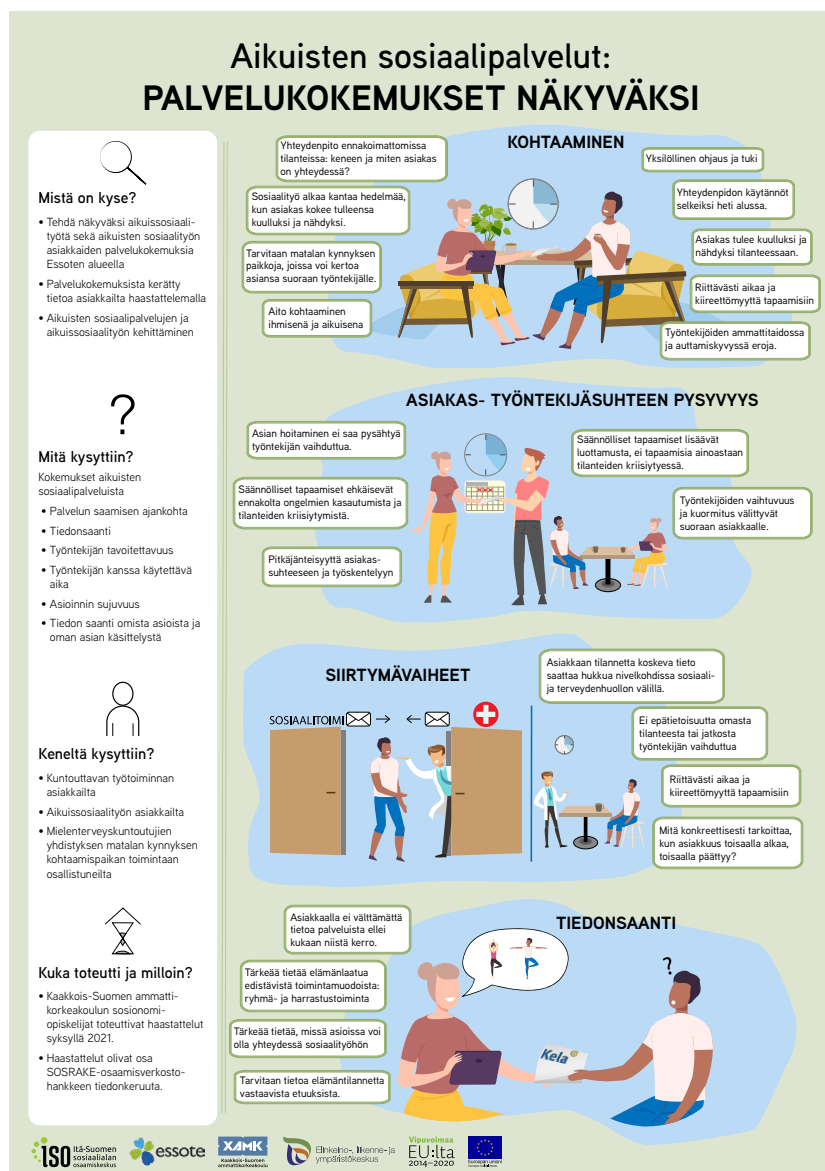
Aikuisten sosiaalipalvelut:
PALVELUKOKEMUKSET NÄKYVÄKSI

Mistä on kyse?
• Tehdä näkyväksi aikuissosiaalityötä sekä aikuisten sosiaalityön asiakkaiden palvelukokemuksia Essoten alueella
• Palvelukokemuksista kerätty tietoa asiakkailta haastattelemalla
• Aikuisten sosiaalipalvelujen ja aikuissosiaalityön kehittäminen

?

Mitä kysyttiin?
Kokemukset aikuisten sosiaalipalveluista
• Palvelun saamisen ajankohta
• Tiedonsaanti
• Työntekijän tavoitettavuus
• Työntekijän kanssa käytettävä aika
• Asioinnin sujuvuus
• Tiedon saanti omista asioista ja oman asian käsittelystä

Keneltä kysyttiin?
• Kuntouttavan työtoiminnan asiakkailta
• Aikuissosiaalityön asiakkailta
• Mielenterveyskuntoutujien yhdistyksen matalan kynnyksen kohtaamispaikan toimintaan osallistuneilta

Kuka toteutti ja milloin?
• Kaakkois-Suomen ammattikorkeakoulun sosionomiopiskelijat toteuttivat haastattelut syksyllä 2021.
• Haastattelut olivat osa SOSRAKE-osaamisverkostohankkeen tiedonkeruuta.

KOHTAAMINEN
Yhteydenpito ennakoimattomissa tilanteissa: keneen ja miten asiakas on yhteydessä?
Sosiaalityö alkaa kantaa hedelmää, kun asiakas kokee tulleensa kuulluksi ja nähdyksi.
Tarvitaan matalan kynnyksen paikkoja, joissa voi kertoa asiansa suoraan työntekijälle.
Aito kohtaaminen ihmisenä ja aikuisena
Yksilöllinen ohjaus ja tuki
Yhteydenpidon käytännöt selkeiksi heti alussa.
Asiakas tulee kuulluksi ja nähdyksi tilanteessaan.
Riittävästi aikaa ja kiireettömyyttä tapaamisiin
Työntekijöiden ammattitaidossa ja auttamiskyvyssä eroja.

ASIAKAS- TYÖNTEKIJÄSUHTEEN PYSYVYYS
Asian hoitaminen ei saa pysähtyä työntekijän vaihdattua.
Säännölliset tapaamiset ehkäisevät ennakolta ongelmien kasautumista ja tilanteiden kriisiytymistä.
Pitkäjänteisyyttä asiakassuhteeseen ja työskentelyyn
Säännölliset tapaamiset lisäävät luottamusta, ei tapaamisia ainoastaan tilanteiden kriisiytyessä.
Työntekijöiden vaihtuvuus ja kuormitus välittyvät suoraan asiakkaalle.

SIIRTYMÄVAIHEET
SOSIAALITOIMI →  ←
Asiakkaan tilannetta koskeva tieto saattaa hukkua nivelkohdissa sosiaali- ja terveydenhuollon välillä.
Ei epätietoisuutta omasta tilanteesta tai jatkosta työntekijän vaihduttua
Riittävästi aikaa ja kiireettömyyttä tapaamisiin
Mitä konkreettisesti tarkoittaa, kun asiakkuus toisaalla alkaa, toisaalla päättyy?

TIEDONSAANTI
Asiakkaalla ei välttämättä tietoa palveluista ellei kukaan niistä kerro.
Tärkeää tietää elämänlaatua edistävistä toimintamuodoista: ryhmä- ja harrastustoiminta
Tärkeää tietää, missä asioissa voi olla yhteydessä sosiaalityöhön
Tarvitaan tietoa elämäntilannetta vastaavista etuuksista.
?
Kela

ISO Itä-Suomen sosiaalialan osaamiskeskus
essote
XAMK Kaakkois-Suomen ammattikorkeakoulu
Elinkeino-, liikenne- ja ympäristökeskus
Vipuvoimaa EU:lta 2014–2020
Euroopan unioni Euroopan sosiaalirahasto